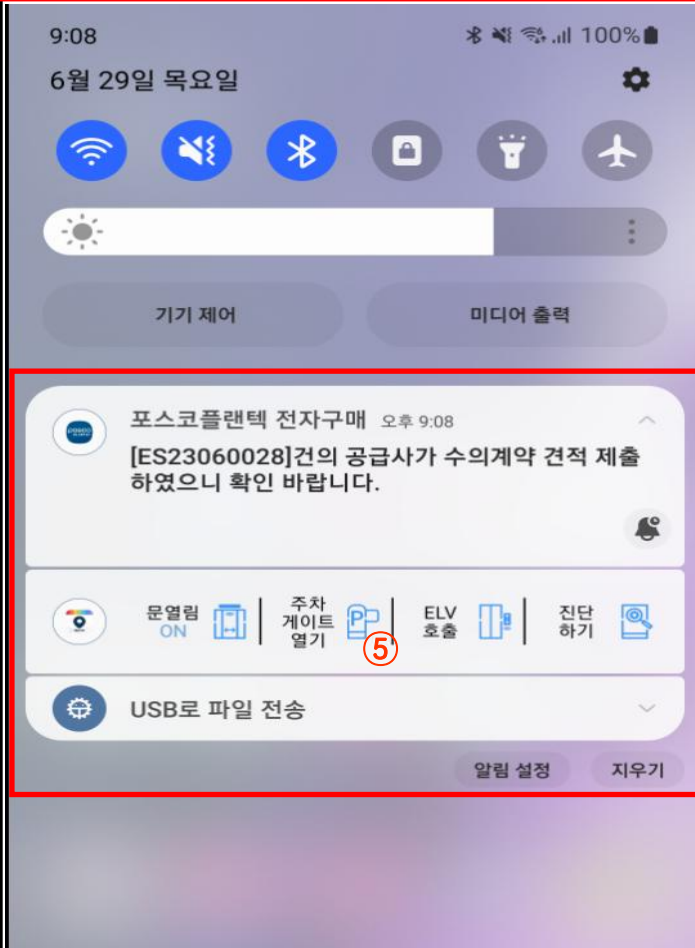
9:08
100%

6월 29일 목요일

기기 제어
미디어 출력

포스코플랜텍 전자구매 오후 9:08
[ES23060028]건의 공급사가 수의계약 견적 제출하였으니 확인 바랍니다.

문열림 ON
주차 게이트 열기
ELV 호출
진단 하기

⑤

USB로 파일 전송

알림 설정
지우기